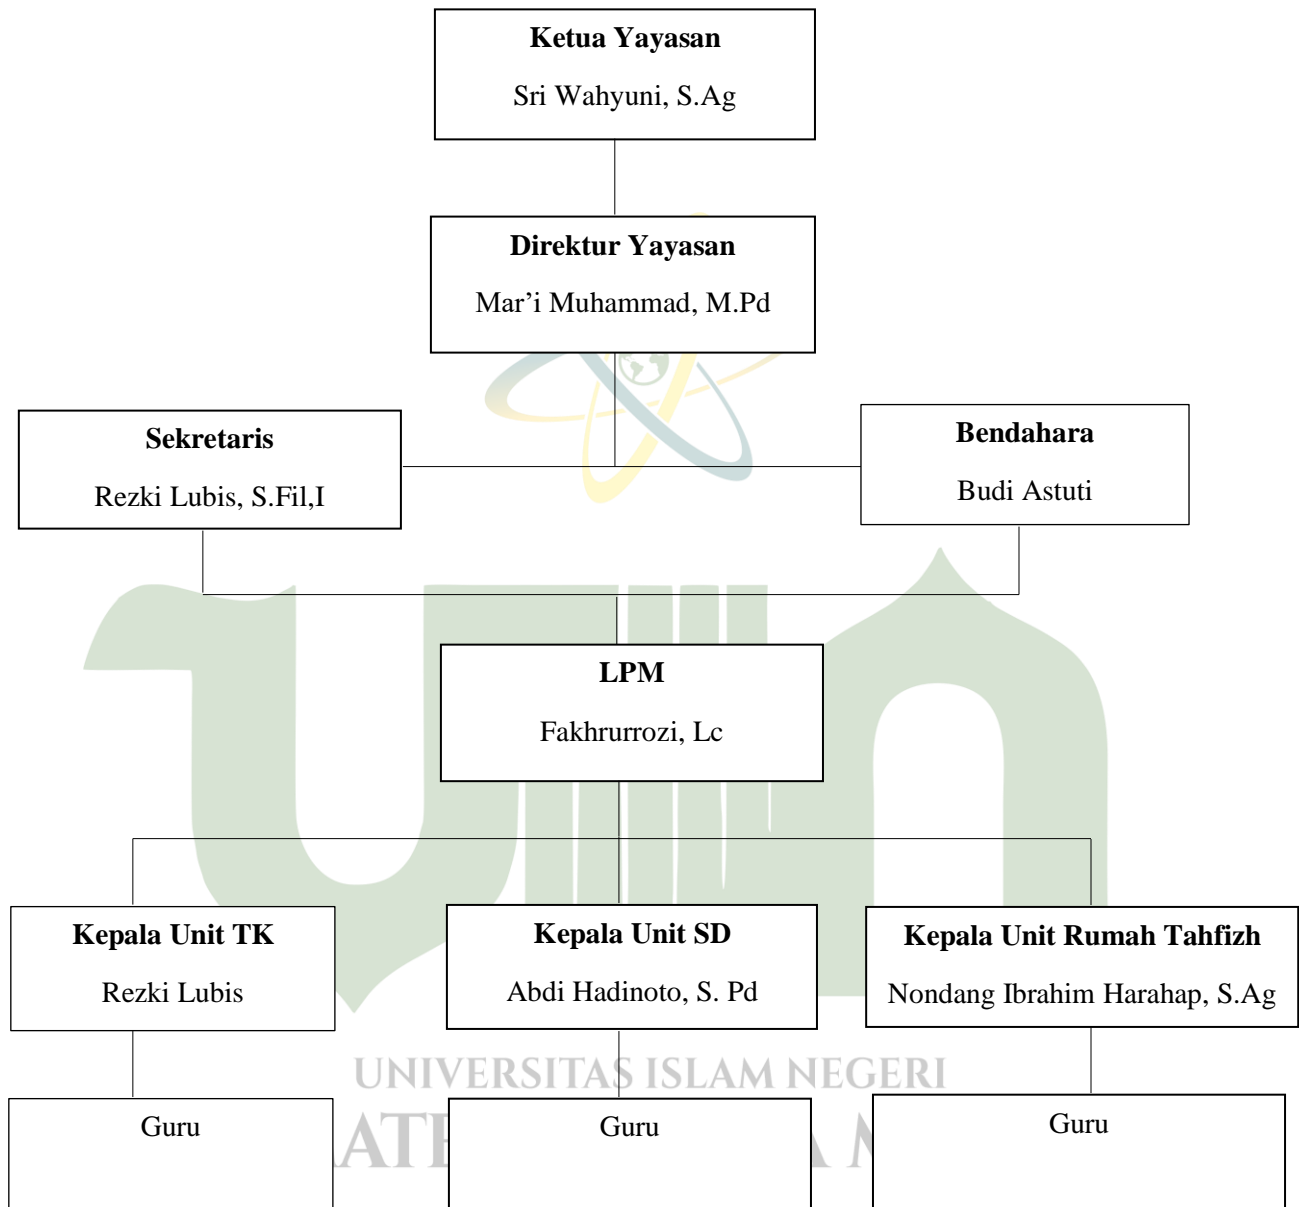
**Ketua Yayasan**
Sri Wahyuni, S.Ag

**Direktur Yayasan**
Mar'i Muhammad, M.Pd

**Sekretaris**
Rezki Lubis, S.Fil,I

**Bendahara**
Budi Astuti

**LPM**
Fakhrurrozi, Lc

**Kepala Unit TK**
Rezki Lubis

**Kepala Unit SD**
Abdi Hadinoto, S. Pd

**Kepala Unit Rumah Tahfizh**
Nondang Ibrahim Harahap, S.Ag

UNIVERSITAS ISLAM NEGERI

Guru

Guru

Guru

ATE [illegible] A M